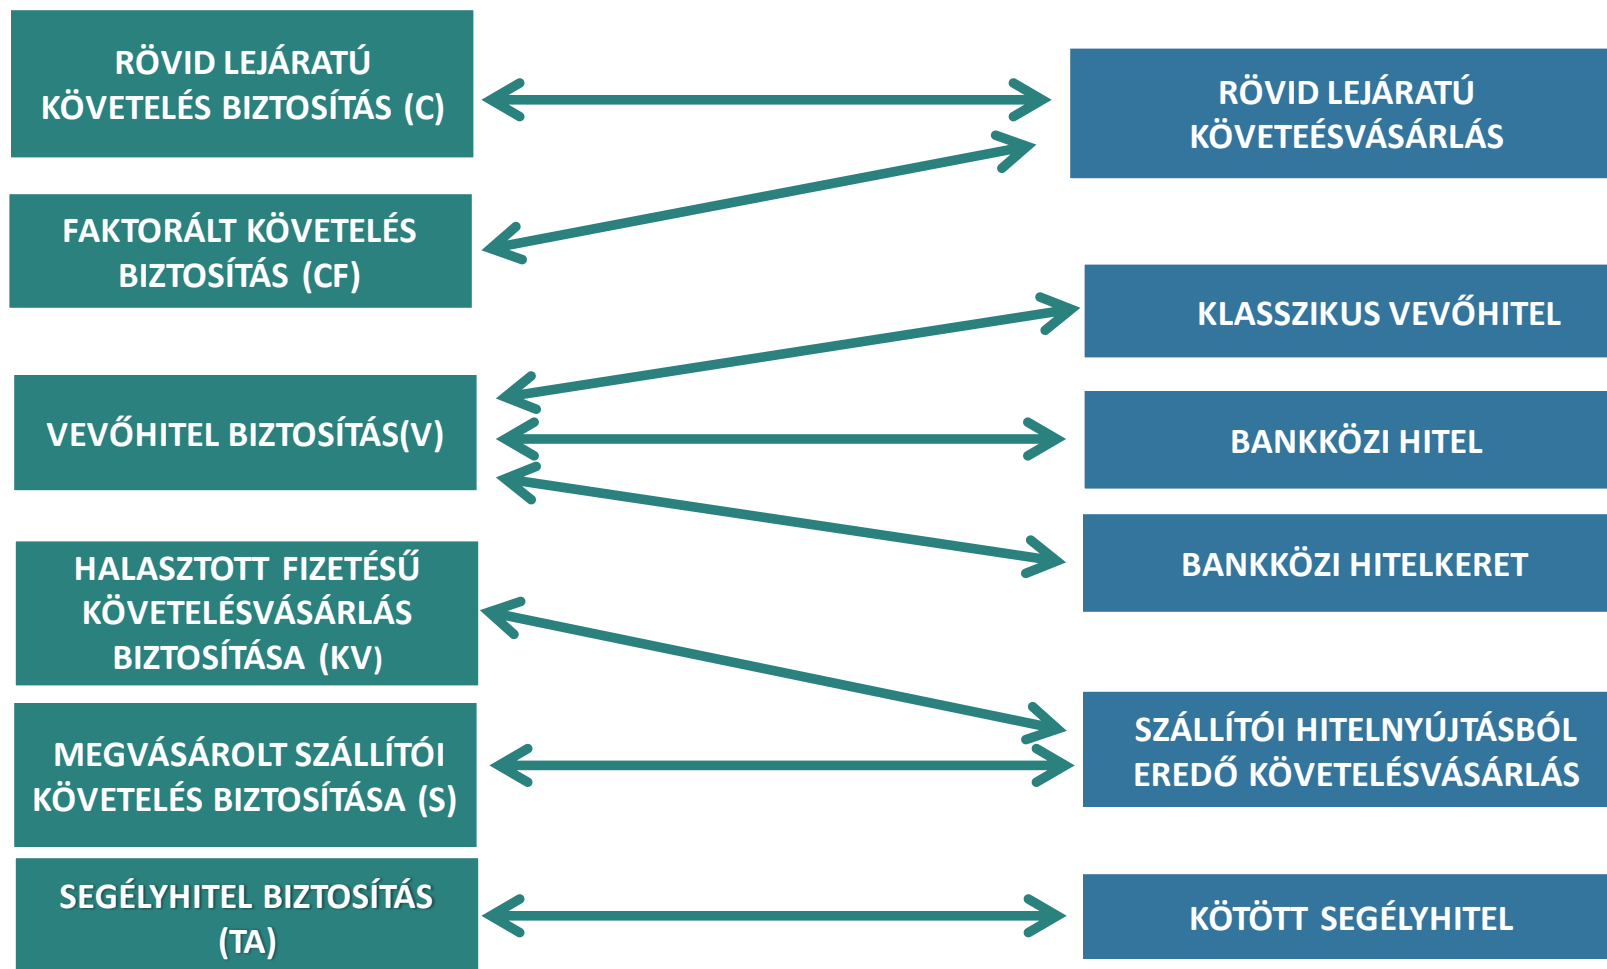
RÖVID LEJÁRATÚ KÖVETELÉS BIZTOSÍTÁS (C)

FAKTORÁLT KÖVETELÉS BIZTOSÍTÁS (CF)

VEVŐHITEL BIZTOSÍTÁS(V)

HALASZTOTT FIZETÉSŰ KÖVETELÉSVÁSÁRLÁS BIZTOSÍTÁSA (KV)

MEGVÁSÁROLT SZÁLLÍTÓI KÖVETELÉS BIZTOSÍTÁSA (S)

SEGÉLYHITEL BIZTOSÍTÁS (TA)

RÖVID LEJÁRATÚ KÖVETEÉSVÁSÁRLÁS

KLASSZIKUS VEVŐHITEL

BANKKÖZI HITEL

BANKKÖZI HITELKERET

SZÁLLÍTÓI HITELNYÚJTÁSBÓL EREDŐ KÖVETELÉSVÁSÁRLÁS

KÖTÖTT SEGÉLYHITEL